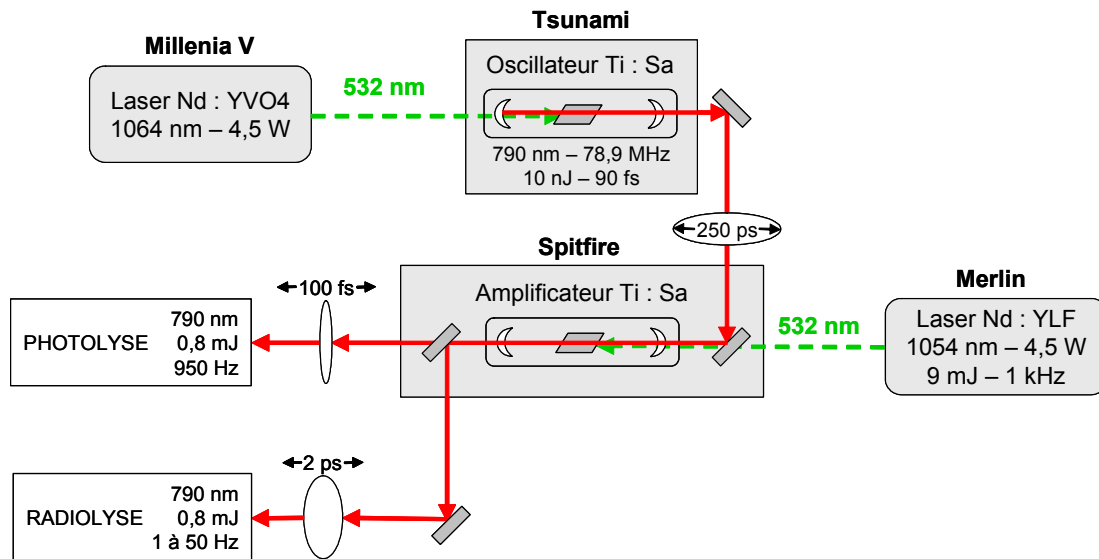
Tsunami

Millenia V

Oscillateur Ti : Sa

Laser Nd : YVO4
1064 nm – 4,5 W

532 nm

790 nm – 78,9 MHz
10 nJ – 90 fs

250 ps

Spitfire

100 fs

Merlin

Amplificateur Ti : Sa

790 nm
PHOTOLYSE 0,8 mJ
950 Hz

532 nm

Laser Nd : YLF
1054 nm – 4,5 W
9 mJ – 1 kHz

2 ps

790 nm
RADIOLYSE 0,8 mJ
1 à 50 Hz